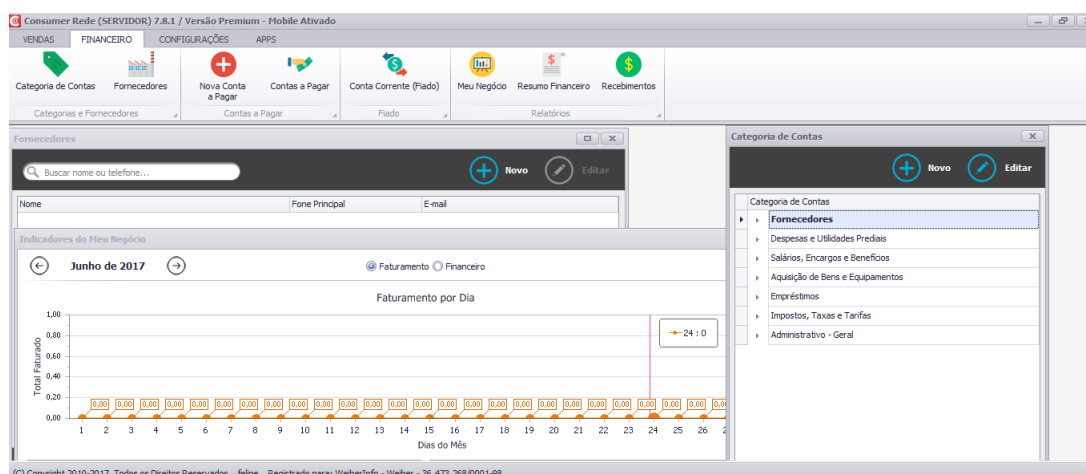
Consumer Rede (SERVIDOR) 7.8.1 / Versão Premium - Mobile Ativado

VENDAS FINANCEIRO CONFIGURAÇÕES APPS

Categoria de Contas Fornecedores
Categorias e Fornecedores

Nova Conta a Pagar Contas a Pagar
Contas a Pagar

Conta Corrente (Fiado)
Fiado

Meu Negócio Resumo Financeiro Recebimentos
Relatórios

Fornecedores

Buscar nome ou telefone...

Novo Editar

| Nome | Fone Principal | E-mail |
|---|---|---|

Indicadores do Meu Negócio

Junho de 2017

Faturamento Financeiro

Faturamento por Dia

1,00
0,80
0,60
0,40
0,20
0,00

Total Faturado

0,00 0,00 0,00 0,00 0,00 0,00 0,00 0,00 0,00 0,00 0,00 0,00 0,00 0,00 0,00 0,00 0,00 0,00 0,00 0,00 0,00 0,00 0,00 0,00 0,00 0,00

24 : 0

1 2 3 4 5 6 7 8 9 10 11 12 13 14 15 16 17 18 19 20 21 22 23 24 25 26

Dias do Mês

Categoria de Contas

Novo Editar

| Categoria de Contas |
|---|
| Fornecedores |
| Despesas e Utilidades Prediais |
| Salários, Encargos e Benefícios |
| Aquisição de Bens e Equipamentos |
| Empréstimos |
| Impostos, Taxas e Tarifas |
| Administrativo - Geral |

(C) Copyright 2010-2017. Todos os Direitos Reservados - felipe - Registrado para: WeiherInfo - Weiher - 36.472.268/0001-88